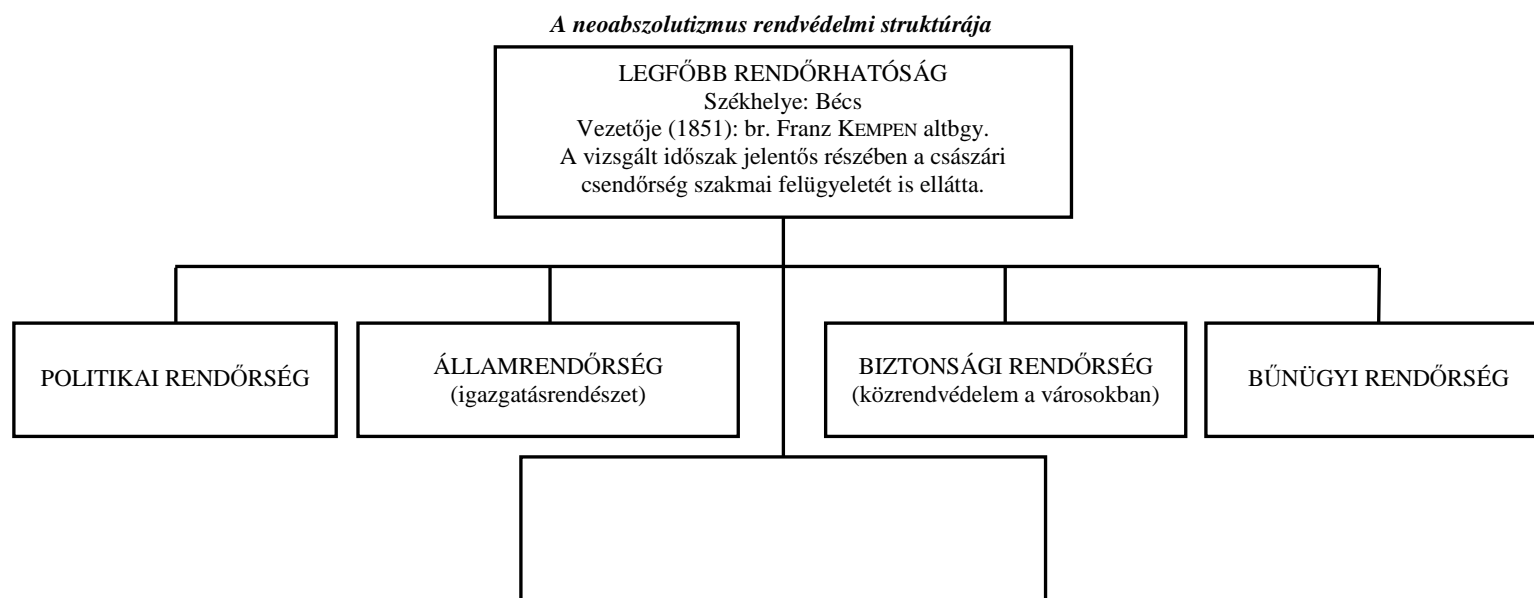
A neoabszolutizmus rendvédelmi struktúrája

LEGFŐBB RENDŐRHATÓSÁG
Székhelye: Bécs
Vezetője (1851): br. Franz KEMPEN altbgy.
A vizsgált időszak jelentős részében a császári csendőrség szakmai felügyeletét is ellátta.

POLITIKAI RENDŐRSÉG

ÁLLAMRENDŐRSÉG
(igazgatásrendészet)

BIZTONSÁGI RENDŐRSÉG
(közrendvédelem a városokban)

BŰNÜGYI RENDŐRSÉG